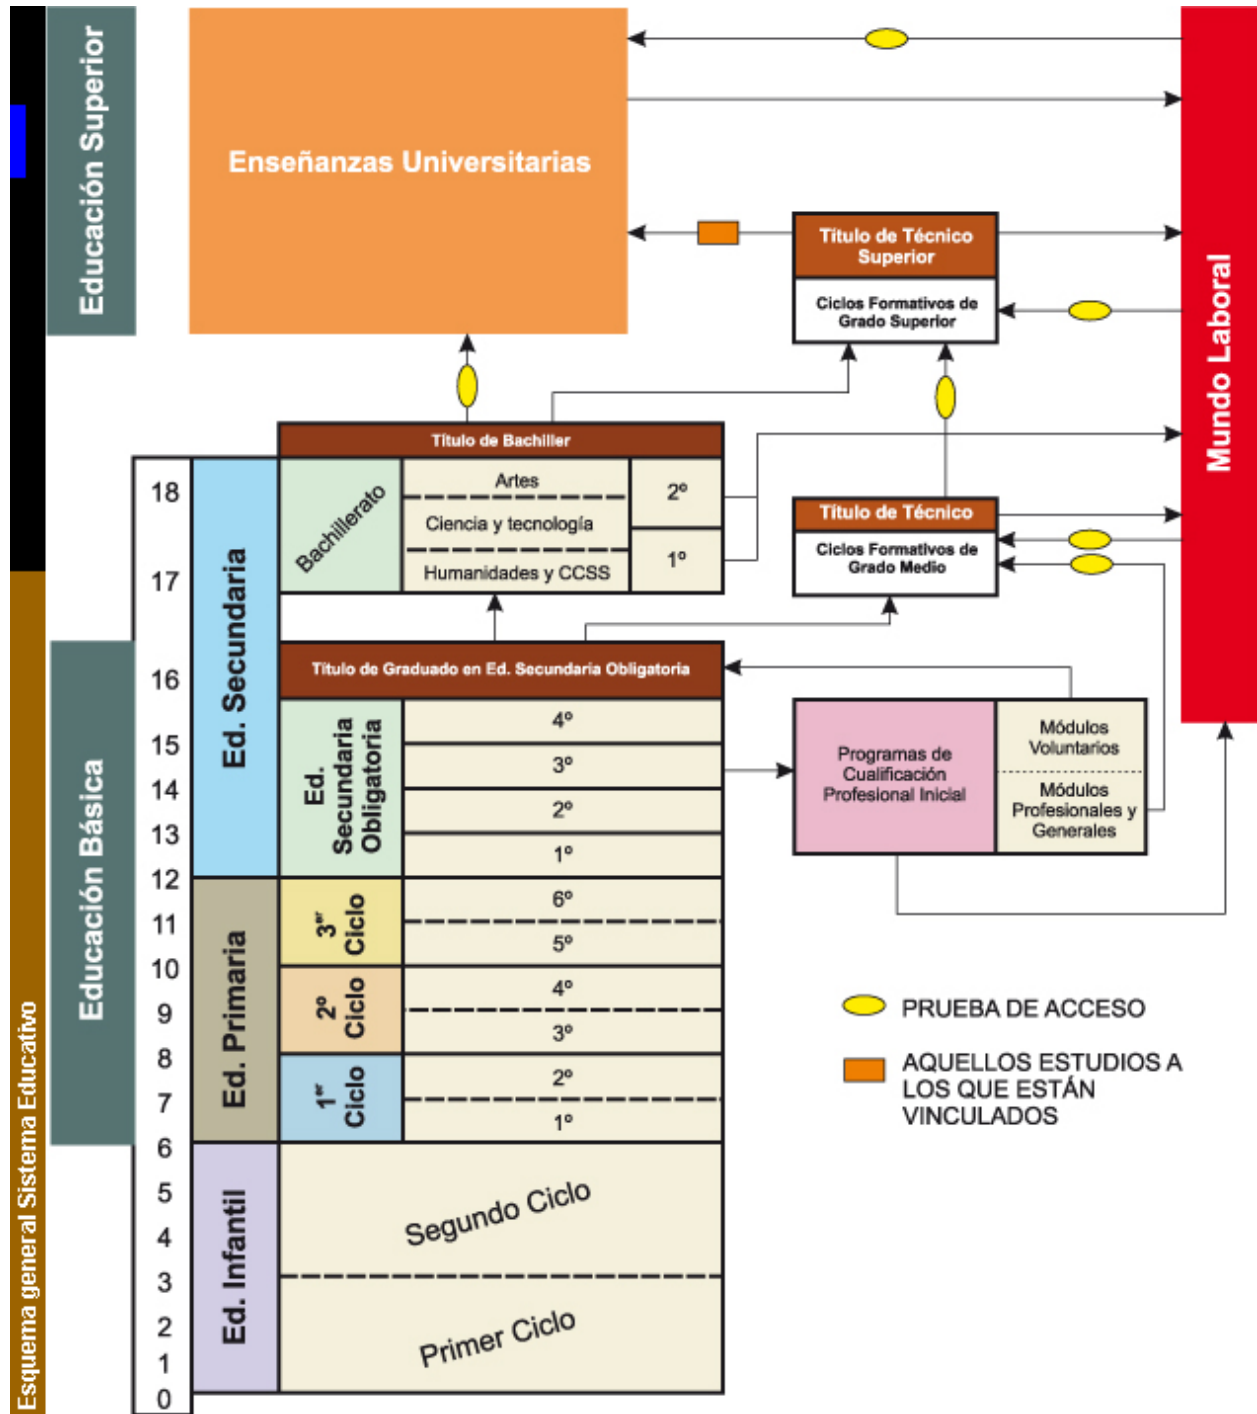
Educación Superior

Enseñanzas Universitarias

Título de Técnico Superior

Ciclos Formativos de Grado Superior

Mundo Laboral

Título de Bachiller

Bachillerato

Artes

Ciencia y tecnología

Humanidades y CCSS

2º

1º

Título de Técnico

Ciclos Formativos de Grado Medio

18

17

16

15

14

13

12

11

10

9

8

7

6

5

4

3

2

1

0

Ed. Secundaria

Título de Graduado en Ed. Secundaria Obligatoria

Ed. Secundaria Obligatoria

4º

3º

2º

1º

Programas de Cualificación Profesional Inicial

Módulos Voluntarios

Módulos Profesionales y Generales

Educación Básica

Ed. Primaria

3er Ciclo

6º

5º

2º Ciclo

4º

3º

1er Ciclo

2º

1º

PRUEBA DE ACCESO

AQUELLOS ESTUDIOS A LOS QUE ESTÁN VINCULADOS

Ed. Infantil

Segundo Ciclo

Primer Ciclo

Esquema general Sistema Educativo